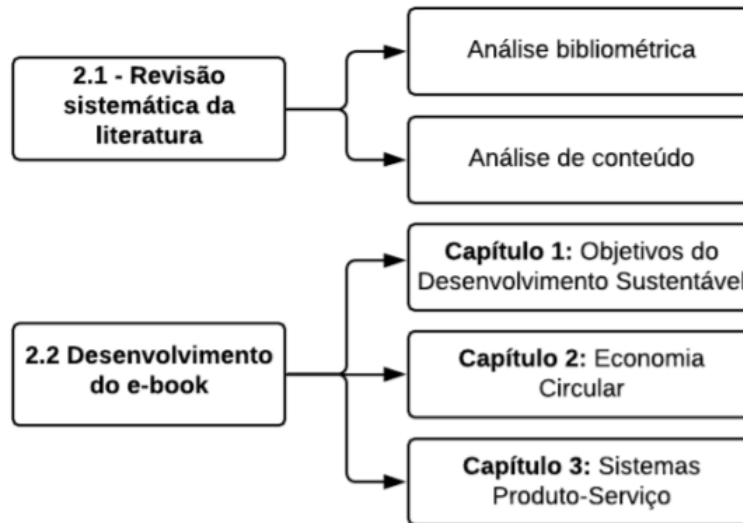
**2.1 - Revisão sistemática da literatura**

Análise bibliométrica

Análise de conteúdo

**2.2 Desenvolvimento do e-book**

**Capítulo 1:** Objetivos do Desenvolvimento Sustentável

**Capítulo 2:** Economia Circular

**Capítulo 3:** Sistemas Produto-Serviço